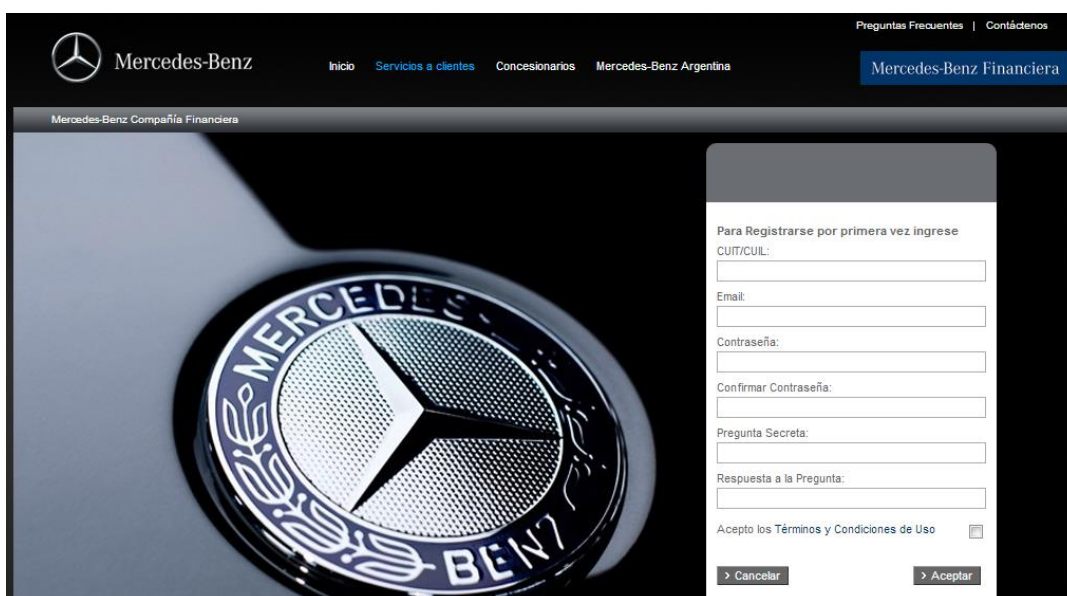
Preguntas Frecuentes | Contáctenos

Mercedes-Benz

Inicio Servicios a clientes Concesionarios Mercedes-Benz Argentina

Mercedes-Benz Financiera

Mercedes-Benz Compañía Financiera

MERCEDES-BENZ

Para Registrarse por primera vez ingrese

CUIT/CUIL:

Email:

Contraseña:

Confirmar Contraseña:

Pregunta Secreta:

Respuesta a la Pregunta:

Acepto los Términos y Condiciones de Uso

› Cancelar

› Aceptar